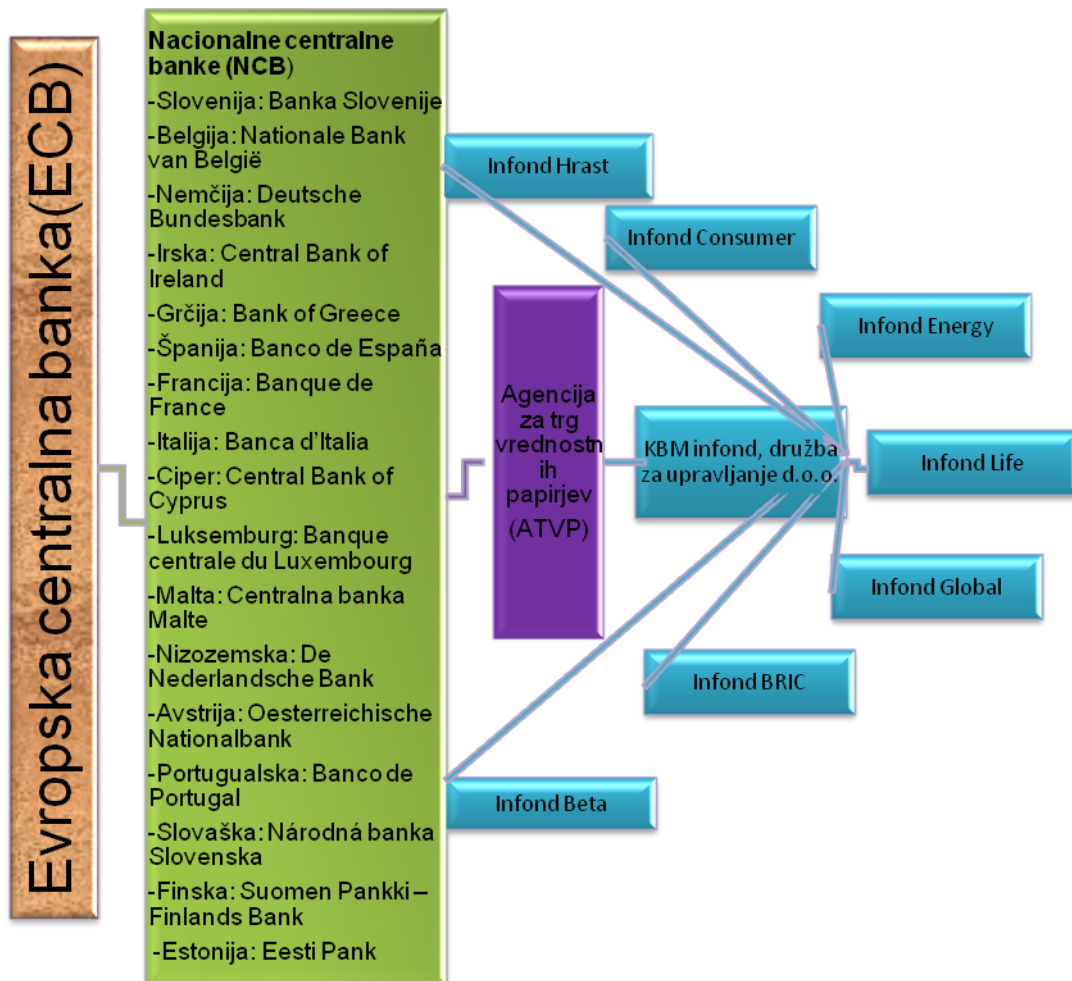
Evropska centralna banka(ECB)

Nacionalne centralne banke (NCB)
-Slovenija: Banka Slovenije
-Belgija: Nationale Bank van België
-Nemčija: Deutsche Bundesbank
-Irska: Central Bank of Ireland
-Grčija: Bank of Greece
-Španija: Banco de España
-Francija: Banque de France
-Italija: Banca d'Italia
-Ciper: Central Bank of Cyprus
-Luksemburg: Banque centrale du Luxembourg
-Malta: Centralna banka Malte
-Nizozemska: De Nederlandsche Bank
-Avstrija: Oesterreichische Nationalbank
-Portugualska: Banco de Portugal
-Slovaška: Národná banka Slovenska
-Finska: Suomen Pankki – Finlands Bank
-Estonija: Eesti Pank

Agencija za trg vrednostnih papirjev (ATVP)

KBM infond, družba za upravljanje d.o.o.

Infond Hrast
Infond Consumer
Infond Energy
Infond Life
Infond Global
Infond BRIC
Infond Beta